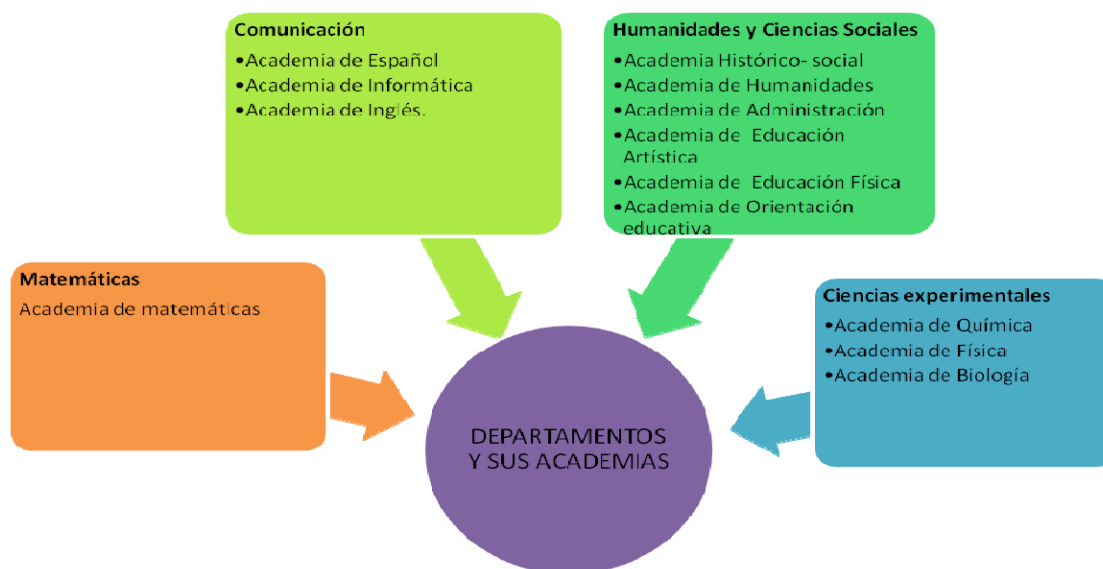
Comunicación
•Academia de Español
•Academia de Informática
•Academia de Inglés.

Humanidades y Ciencias Sociales
•Academia Histórico- social
•Academia de Humanidades
•Academia de Administración
•Academia de Educación Artística
•Academia de Educación Física
•Academia de Orientación educativa

Matemáticas
Academia de matemáticas

Ciencias experimentales
•Academia de Química
•Academia de Física
•Academia de Biología

DEPARTAMENTOS Y SUS ACADEMIAS